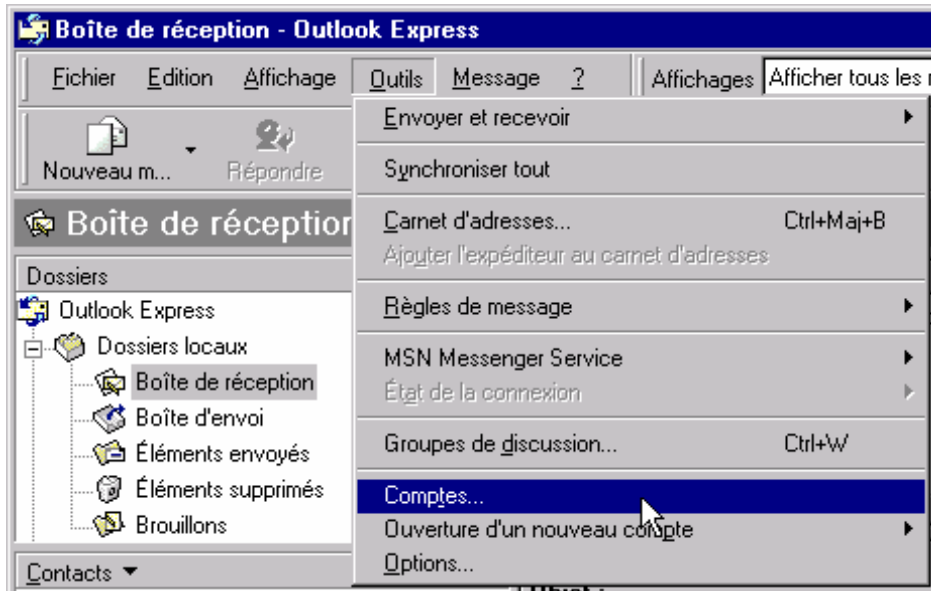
Boîte de réception - Outlook Express

Fichier Edition Affichage Outils Message ?

Affichages Afficher tous les

Nouveau m... Répondre

Boîte de réception

Dossiers

Outlook Express
Dossiers locaux
Boîte de réception
Boîte d'envoi
Éléments envoyés
Éléments supprimés
Brouillons

Contacts

Envoyer et recevoir
Synchroniser tout
Carnet d'adresses... Ctrl+Maj+B
Ajouter l'expéditeur au carnet d'adresses
Règles de message
MSN Messenger Service
État de la connexion
Groupes de discussion... Ctrl+W
Comptes...
Ouverture d'un nouveau compte
Options...